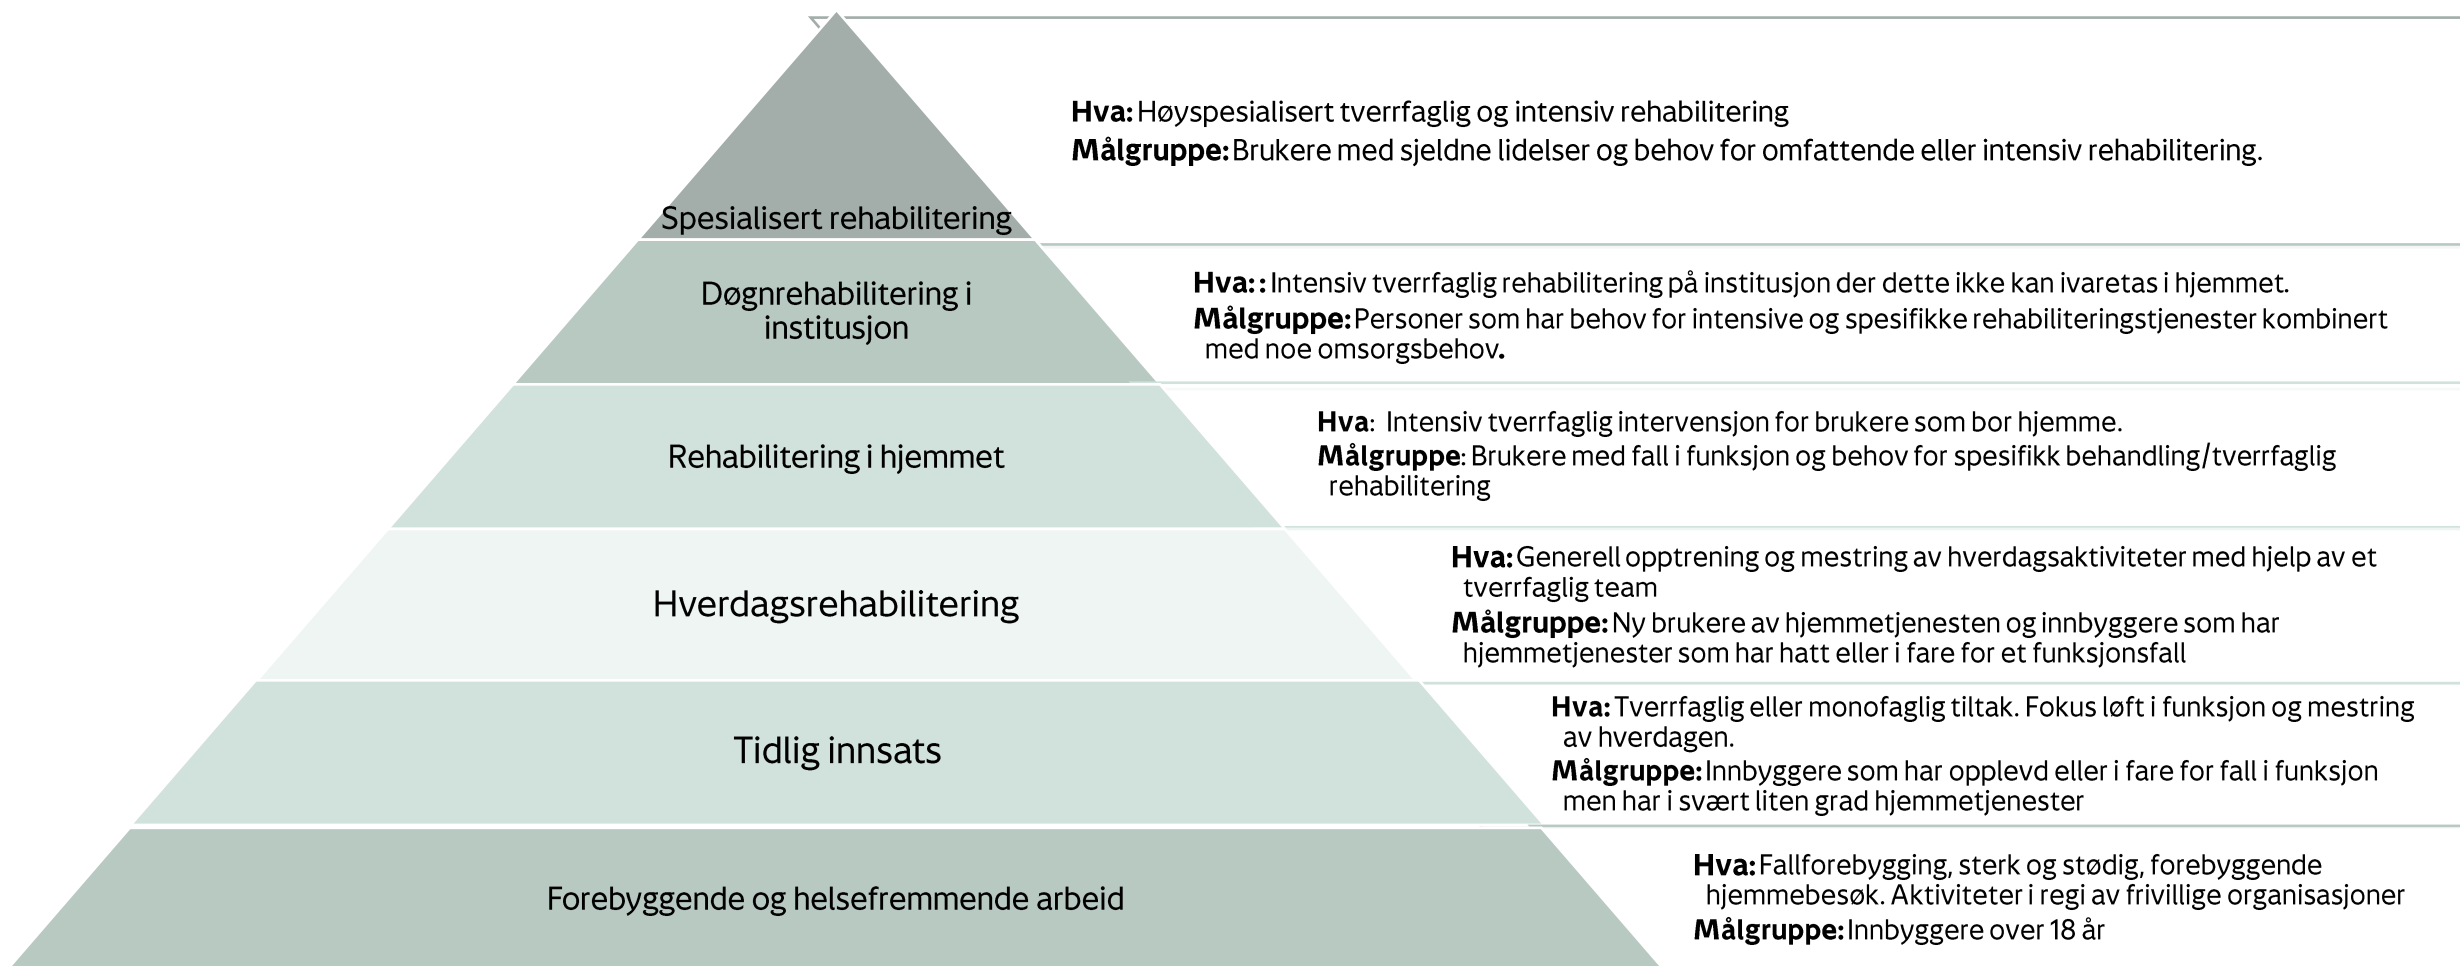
Spesialisert rehabilitering

**Hva:** Høyspesialisert tverrfaglig og intensiv rehabilitering
**Målgruppe:** Brukere med sjeldne lidelser og behov for omfattende eller intensiv rehabilitering.

Døgnrehabilitering i institusjon

**Hva::** Intensiv tverrfaglig rehabilitering på institusjon der dette ikke kan ivaretas i hjemmet.
**Målgruppe:** Personer som har behov for intensive og spesifikke rehabiliteringstjenester kombinert med noe omsorgsbehov.

Rehabilitering i hjemmet

**Hva:** Intensiv tverrfaglig intervensjon for brukere som bor hjemme.
**Målgruppe**: Brukere med fall i funksjon og behov for spesifikk behandling/tverrfaglig rehabilitering

Hverdagsrehabilitering

**Hva:** Generell opptrening og mestring av hverdagsaktiviteter med hjelp av et tverrfaglig team
**Målgruppe:** Ny brukere av hjemmetjenesten og innbyggere som har hjemmetjenester som har hatt eller i fare for et funksjonsfall

Tidlig innsats

**Hva:** Tverrfaglig eller monofaglig tiltak. Fokus løft i funksjon og mestring av hverdagen.
**Målgruppe:** Innbyggere som har opplevd eller i fare for fall i funksjon men har i svært liten grad hjemmetjenester

Forebyggende og helsefremmende arbeid

**Hva:** Fallforebygging, sterk og stødig, forebyggende hjemmebesøk. Aktiviteter i regi av frivillige organisasjoner
**Målgruppe:** Innbyggere over 18 år